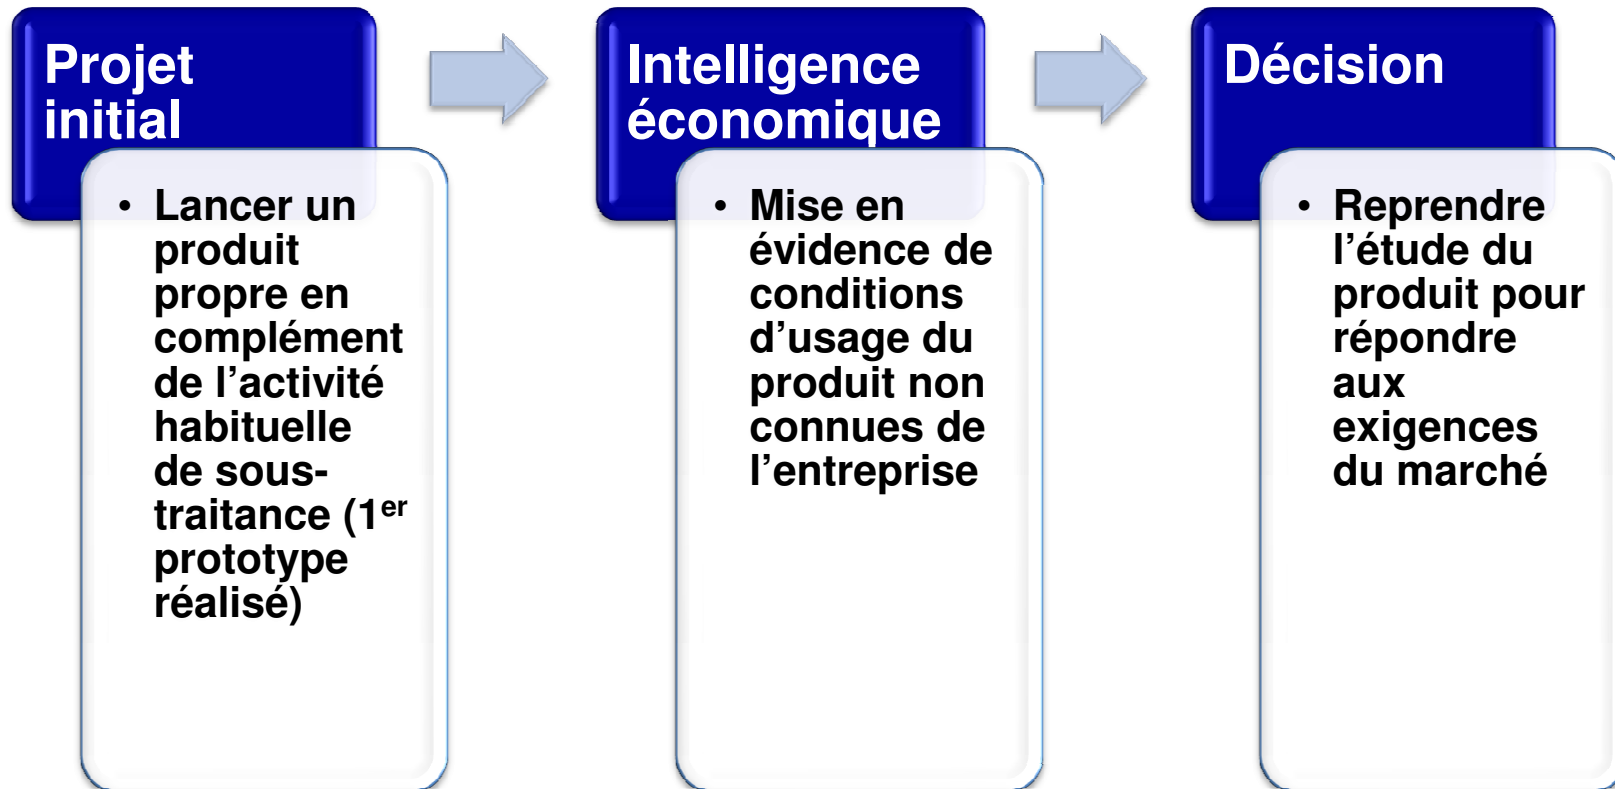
Projet initial

- Lancer un produit propre en complément de l’activité habituelle de sous-traitance (1$^{er}$ prototype réalisé)

Intelligence économique

- Mise en évidence de conditions d’usage du produit non connues de l’entreprise

Décision

- Reprendre l’étude du produit pour répondre aux exigences du marché